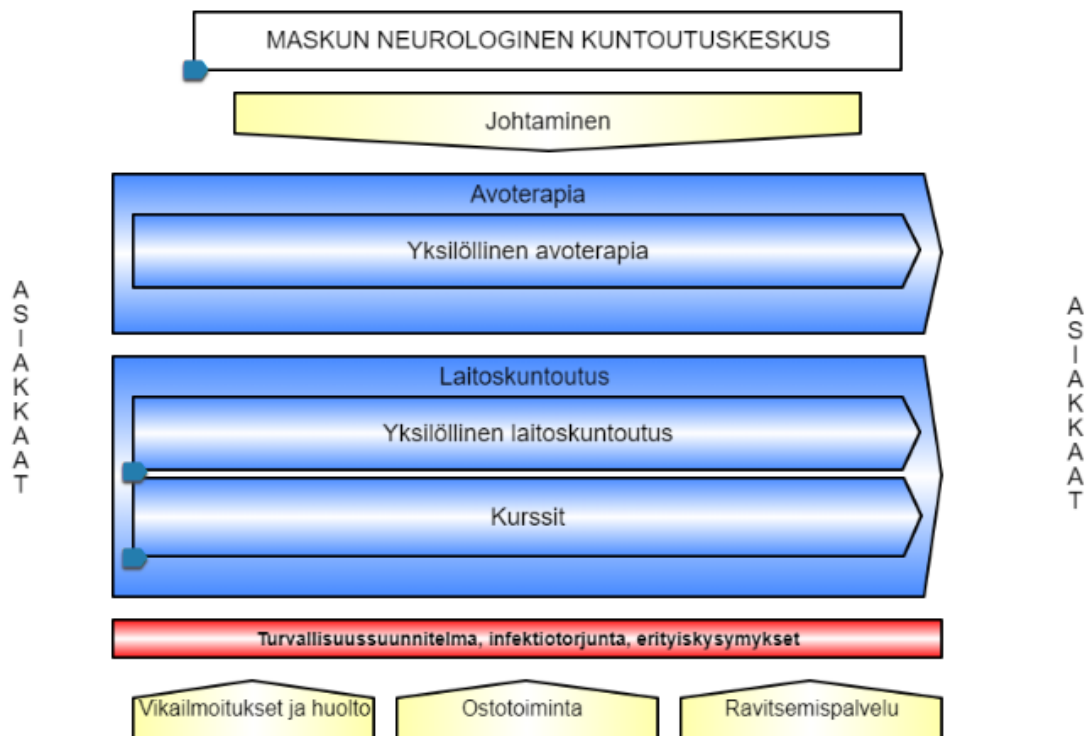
MASKUN NEUROLOGINEN KUNTOUTUSKESKUS

Johtaminen

A
S
I
A
K
K
A
A
T

Avoterapia

Yksilöllinen avoterapia

Laitoskuntoutus

Yksilöllinen laitoskuntoutus

Kurssit

A
S
I
A
K
K
A
A
T

Turvallisuussuunnitelma, infektiotorjunta, erityiskysymykset

Vikailmoitukset ja huolto

Ostotoiminta

Ravitsemispalvelu